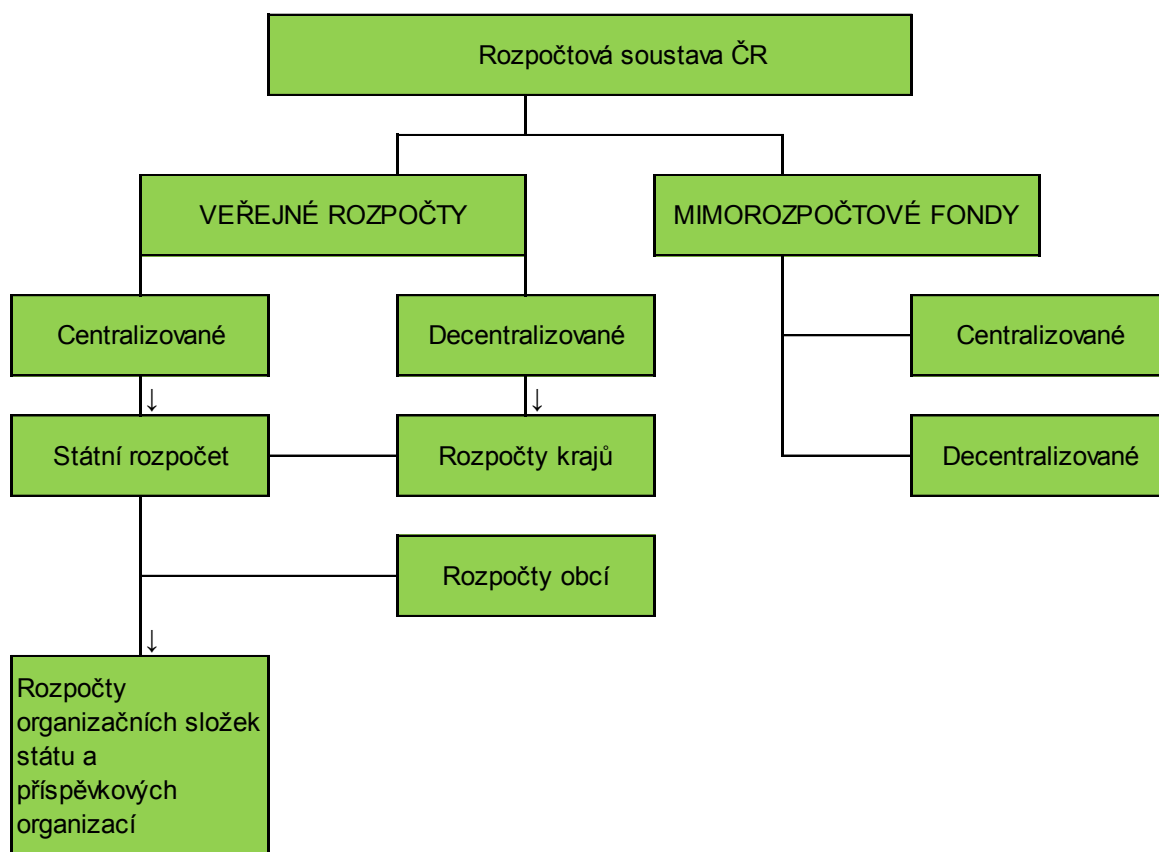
Rozpočtová soustava ČR

VEŘEJNÉ ROZPOČTY

MIMOROZPOČTOVÉ FONDY

Centralizované

Decentralizované

Centralizované

Decentralizované

Státní rozpočet

Rozpočty krajů

Rozpočty obcí

Rozpočty organizačních složek státu a příspěvkových organizací